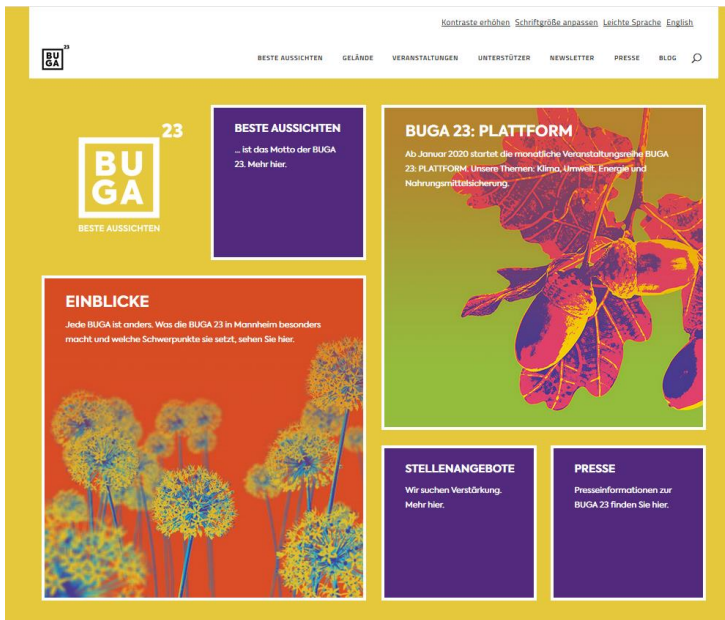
Kontraste erhöhen Schriftgröße anpassen Leichte Sprache English

BU GA 23

BESTE AUSSICHTEN GELÄNDE VERANSTALTUNGEN UNTERSTÜTZER NEWSLETTER PRESSE BLOG

23
BU GA
BESTE AUSSICHTEN

BESTE AUSSICHTEN
... ist das Motto der BUGA 23. Mehr hier.

BUGA 23: PLATTFORM
Ab Januar 2020 startet die monatliche Veranstaltungsreihe BUGA 23: PLATTFORM. Unsere Themen: Klima, Umwelt, Energie und Nahrungsmittelsicherung.

EINBLICKE
Jede BUGA ist anders. Was die BUGA 23 in Mannheim besonders macht und welche Schwerpunkte sie setzt, sehen Sie hier.

STELLENANGEBOTE
Wir suchen Verstärkung. Mehr hier.

PRESSE
Presseinformationen zur BUGA 23 finden Sie hier.